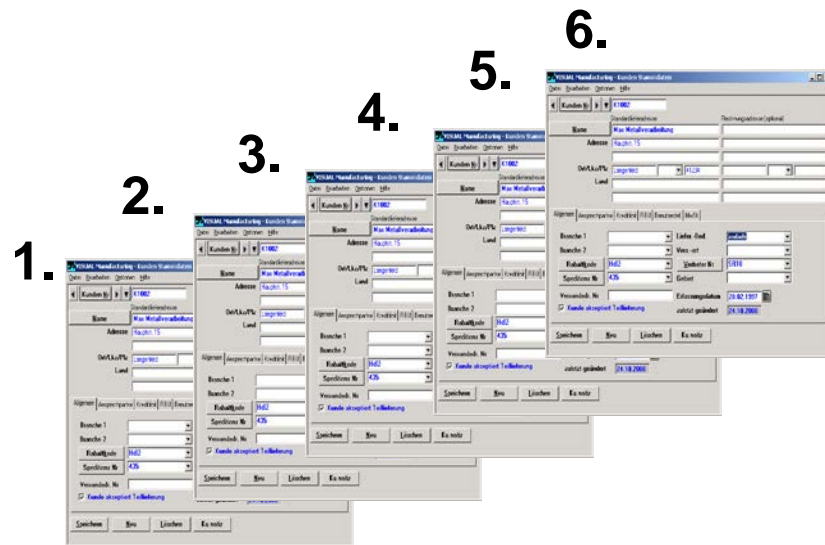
6.

5.

4.

3.

2.

1.

YSKML Manufacturing - Kunden Stammdaten
Datei Bearbeiten Optionen Hilfe
Kunden Nr. K1002
Standardlieferadresse
Rechnungsadresse (optional)
Name Max Metallverarbeitung
Adresse Nachtr. 15
Ort/Lko/Plz Langenfeld
Land
Allgemein Ansprechpartner Kreditlimit FIBU Benutzerdef. MwSt
Branche 1
Branche 2
Rabattcode Std2
Speditions Nr. 426
Versandadr. Nr.
Kunde akzeptiert Teillieferung
Liefer.-Bed.
Vers.-art
Vertreter Nr.
Gebiet
Erfassungsdatum 20.02.1997
zuletzt geändert 24.10.2006
Speichern Neu Löschen Ex notiz